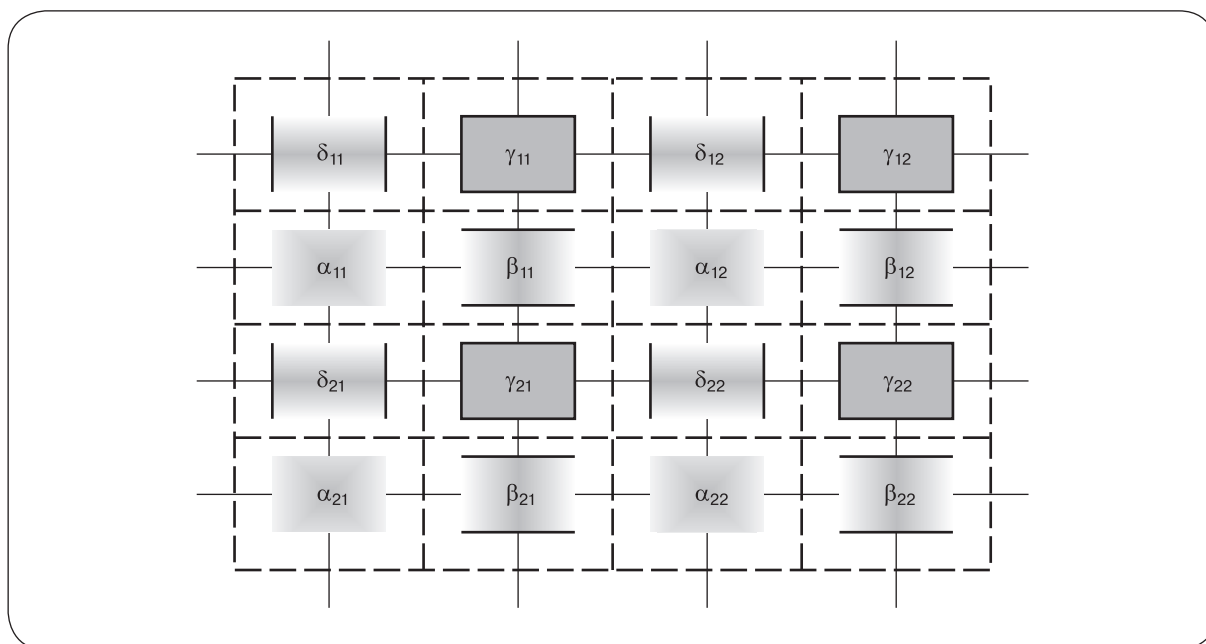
$\delta_{11}$ $\gamma_{11}$ $\delta_{12}$ $\gamma_{12}$

$\alpha_{11}$ $\beta_{11}$ $\alpha_{12}$ $\beta_{12}$

$\delta_{21}$ $\gamma_{21}$ $\delta_{22}$ $\gamma_{22}$

$\alpha_{21}$ $\beta_{21}$ $\alpha_{22}$ $\beta_{22}$